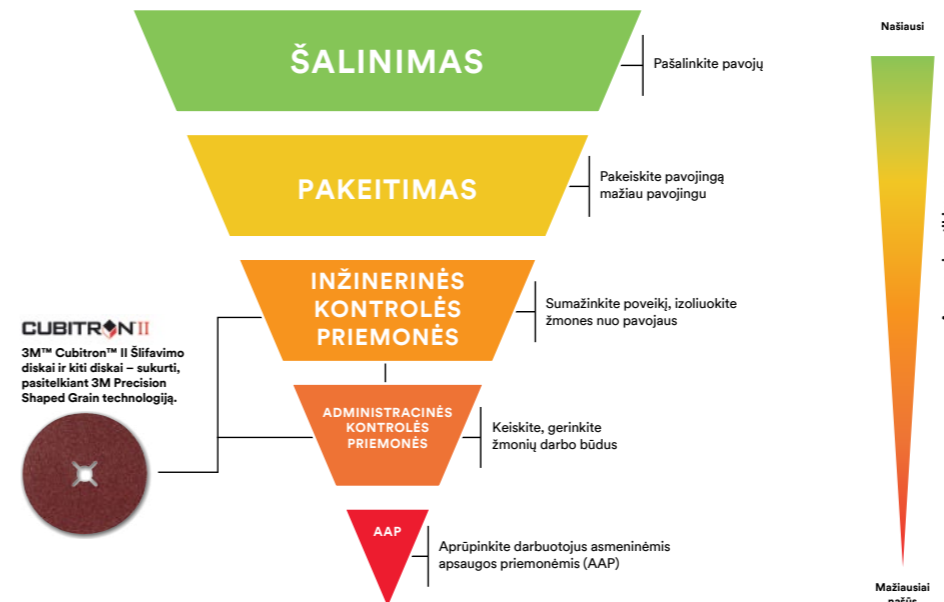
ŠALINIMAS

Pašalinkite pavojų

PAKEITIMAS

Pakeiskite pavojingą mažiau pavojingu

INŽINERINĖS KONTROLĖS PRIEMONĖS

Sumažinkite poveikį, izoliuokite žmones nuo pavojaus

ADMINISTRACINĖS KONTROLĖS PRIEMONĖS

Keiskite, gerinkite žmonių darbo būdus

AAP

Aprūpinkite darbuotojus asmeninėmis apsaugos priemonėmis (AAP)

CUBITRON II

3M™ Cubitron™ II Šlifavimo diskai ir kiti diskai – sukurti, pasitelkiant 3M Precision Shaped Grain technologiją.

Našiausi

Mažiausiai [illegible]